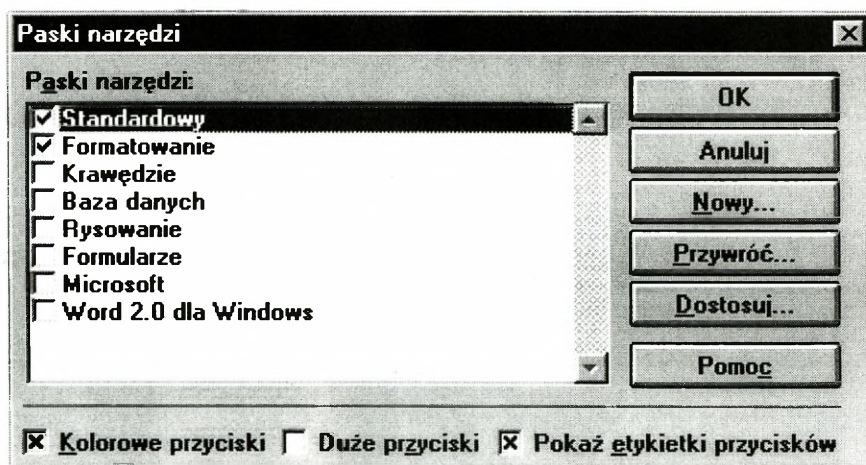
Paski narzędzi

Paski narzędzi:

Standardowy
Formatowanie
Krawędzie
Baza danych
Rysowanie
Formularze
Microsoft
Word 2.0 dla Windows

OK
Anuluj
Nowy...
Przywróć...
Dostosuj...
Pomoc

Kolorowe przyciski
Duże przyciski
Pokaż etykietki przycisków